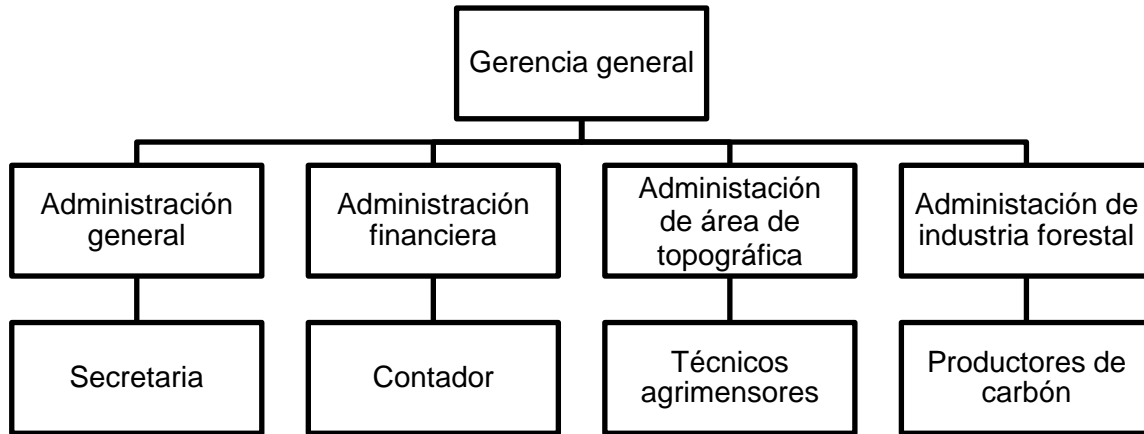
Gerencia general

Administración general

Secretaria

Administración financiera

Contador

Administación de área de topográfica

Técnicos agrimensores

Administación de industria forestal

Productores de carbón